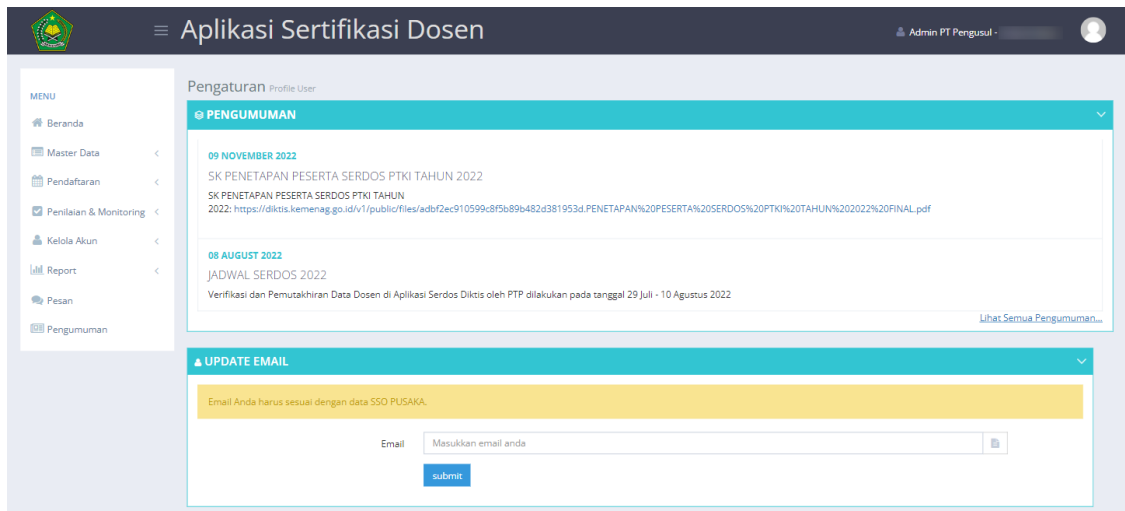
≡ Aplikasi Sertifikasi Dosen

Admin PT Pengusul - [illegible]

MENU

Beranda

Master Data

Pendaftaran

Penilaian & Monitoring

Kelola Akun

Report

Pesan

Pengumuman

Pengaturan Profile User

PENGUMUMAN

09 NOVEMBER 2022

SK PENETAPAN PESERTA SERDOS PTKI TAHUN 2022

SK PENETAPAN PESERTA SERDOS PTKI TAHUN 2022: https://diktis.kemenag.go.id/v1/public/files/adbf2ec910599c8f5b89b482d381953d.PENETAPAN%20PESERTA%20SERDOS%20PTKI%20TAHUN%202022%20FINAL.pdf

08 AUGUST 2022

JADWAL SERDOS 2022

Verifikasi dan Pemutakhiran Data Dosen di Aplikasi Serdos Diktis oleh PTP dilakukan pada tanggal 29 Juli - 10 Agustus 2022

Lihat Semua Pengumuman...

UPDATE EMAIL

Email Anda harus sesuai dengan data SSO PUSAKA.

Email

Masukkan email anda

submit